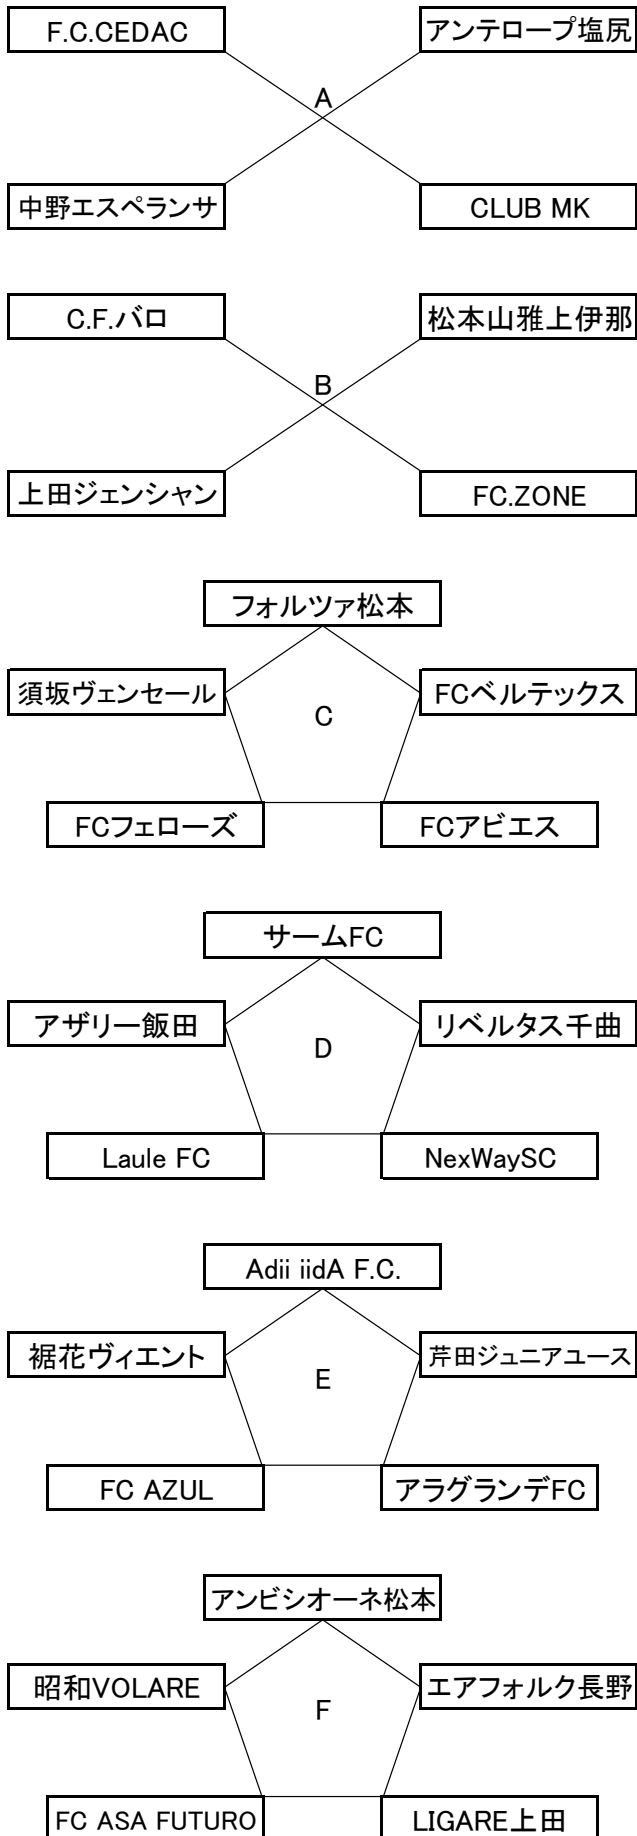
F.C.CEDAC
アンテロープ塩尻
A
中野エスペランサ
CLUB MK

C.F.バロ
松本山雅上伊那
B
上田ジェンシャン
FC.ZONE

フォルツァ松本
須坂ヴェンセール
C
FCベルテックス
FCフェローズ
FCアビエス

サームFC
アザリー飯田
D
リベルタス千曲
Laule FC
NexWaySC

Adii iidA F.C.
裾花ヴィエント
E
芹田ジュニアユース
FC AZUL
アラグランデFC

アンビシオーネ松本
昭和VOLARE
F
エアフォルク長野
FC ASA FUTURO
LIGARE上田